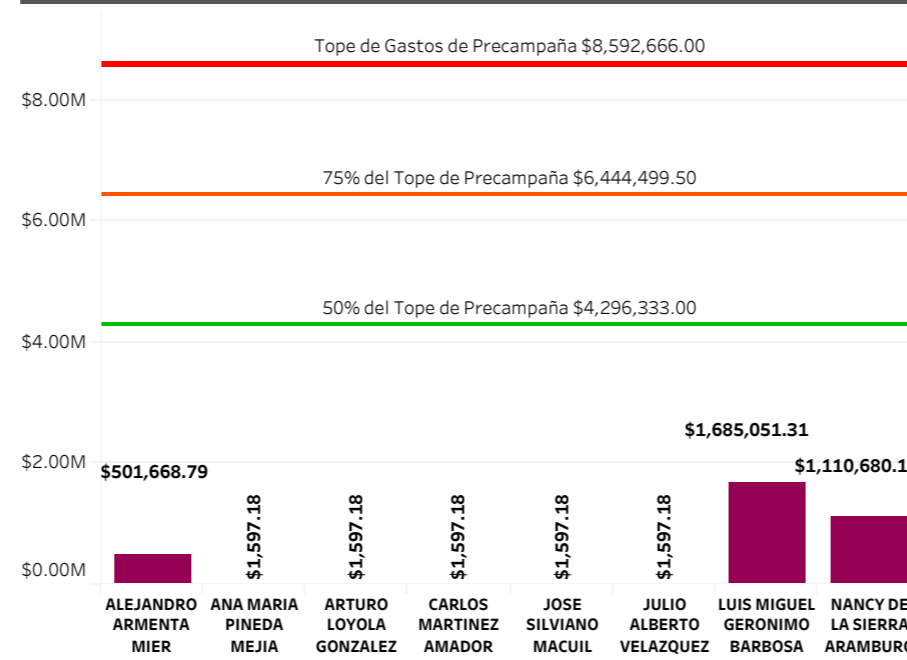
Tope de Gastos de Precampaña $8,592,666.00

$8.00M

75% del Tope de Precampaña $6,444,499.50

$6.00M

50% del Tope de Precampaña $4,296,333.00

$4.00M

$2.00M

$0.00M

$501,668.79

$1,597.18

$1,597.18

$1,597.18

$1,597.18

$1,597.18

$1,685,051.31

$1,110,680.1

ALEJANDRO ARMENTA MIER

ANA MARIA PINEDA MEJIA

ARTURO LOYOLA GONZALEZ

CARLOS MARTINEZ AMADOR

JOSE SILVIANO MACUIL

JULIO ALBERTO VELAZQUEZ

LUIS MIGUEL GERONIMO BARBOSA

NANCY DE LA SIERRA ARAMBURO